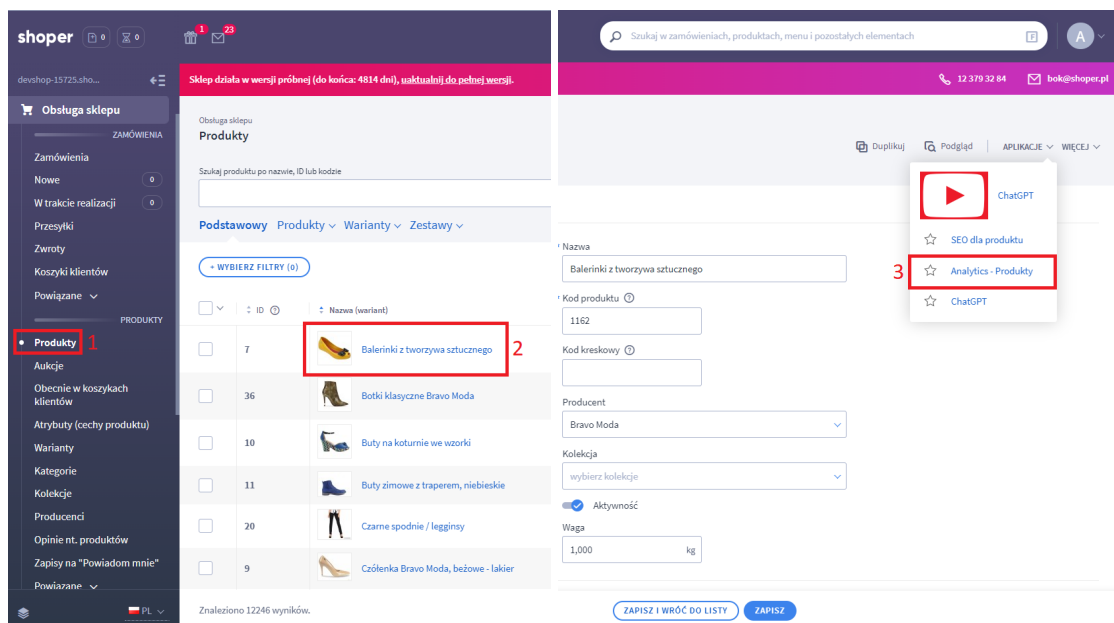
shoper 0 0

1 23

devshop-15725.sho...

Obsługa sklepu

ZAMÓWIENIA

Zamówienia

Nowe 0

W trakcie realizacji 0

Przesyłki

Zwroty

Koszyki klientów

Powiązane

PRODUKTY

Produkty 1

Aukcje

Obecnie w koszykach klientów

Atrybuty (cechy produktu)

Warianty

Kategorie

Kolekcje

Producenci

Opinie nt. produktów

Zapisy na "Powiadom mnie"

Powiązane

PL

Sklep działa w wersji próbnej (do końca: 4814 dni), uaktualnij do pełnej wersji.

Obsługa sklepu
Produkty

Szukaj produktu po nazwie, ID lub kodzie

Podstawowy Produkty Warianty Zestawy

+ WYBIERZ FILTRY (0)

| | ID | Nazwa (wariant) |
|---|---|---|
| | 7 | Balerinki z tworzywa sztucznego 2 |
| | 36 | Botki klasyczne Bravo Moda |
| | 10 | Buty na koturnie we wzorki |
| | 11 | Buty zimowe z traperem, niebieskie |
| | 20 | Czarne spodnie / legginsy |
| | 9 | Czółenka Bravo Moda, beżowe - lakier |

Znaleziono 12246 wyników.

Szukaj w zamówieniach, produktach, menu i pozostałych elementach

A

12 379 32 84 bok@shoper.pl

Duplikuj Podgląd APLIKACJE WIĘCEJ

ChatGPT

SEO dla produktu

3 Analytics - Produkty

ChatGPT

Nazwa
Balerinki z tworzywa sztucznego

Kod produktu
1162

Kod kreskowy

Producent
Bravo Moda

Kolekcja
wybierz kolekcje

Aktywność

Waga
1,000 kg

ZAPISZ I WRÓĆ DO LISTY ZAPISZ